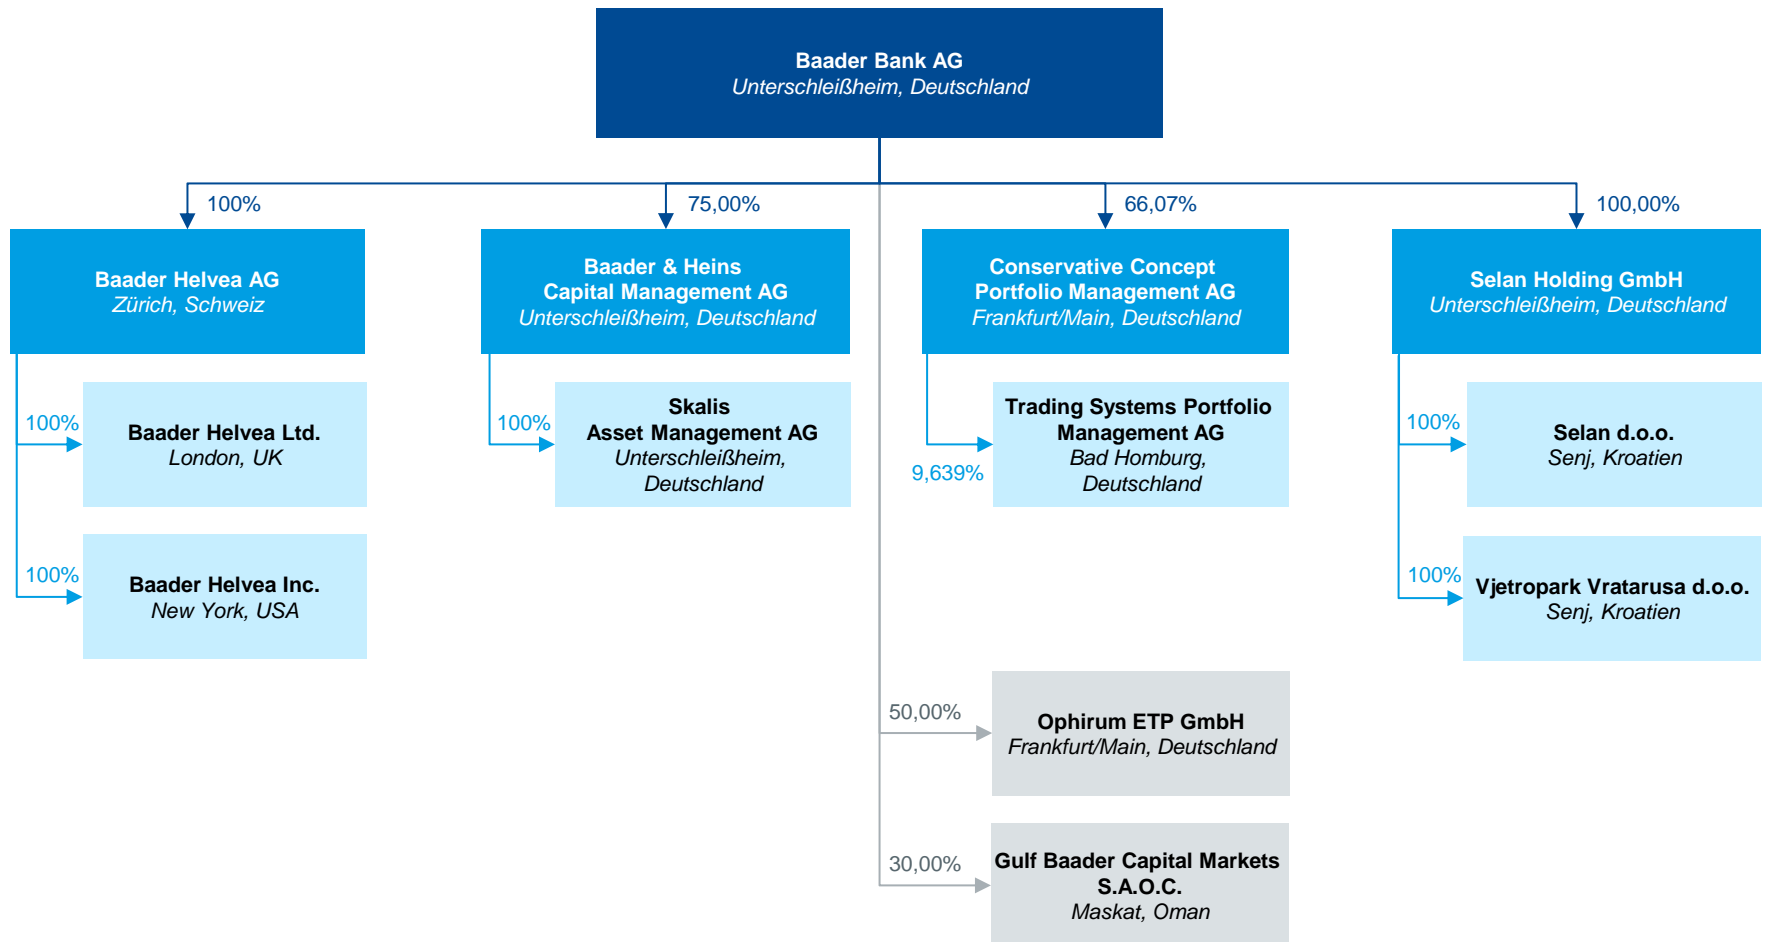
Baader Bank AG
Unterschleißheim, Deutschland

100%

Baader Helvea AG
Zürich, Schweiz

100%

Baader Helvea Ltd.
London, UK

100%

Baader Helvea Inc.
New York, USA

75,00%

Baader & Heins
Capital Management AG
Unterschleißheim, Deutschland

100%

Skalis
Asset Management AG
Unterschleißheim, Deutschland

66,07%

Conservative Concept
Portfolio Management AG
Frankfurt/Main, Deutschland

9,639%

Trading Systems Portfolio Management AG
Bad Homburg, Deutschland

100,00%

Selan Holding GmbH
Unterschleißheim, Deutschland

100%

Selan d.o.o.
Senj, Kroatien

100%

Vjetropark Vratarusa d.o.o.
Senj, Kroatien

50,00%

Ophirum ETP GmbH
Frankfurt/Main, Deutschland

30,00%

Gulf Baader Capital Markets S.A.O.C.
Maskat, Oman